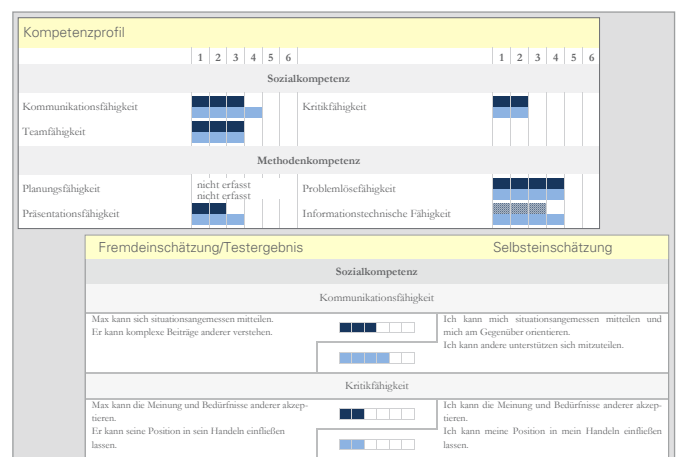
Kompetenzprofil

| | 1 | 2 | 3 | 4 | 5 | 6 | | 1 | 2 | 3 | 4 | 5 | 6 |
|---|---|---|---|---|---|---|---|---|---|---|---|---|---|

Sozialkompetenz

Kommunikationsfähigkeit

Kritikfähigkeit

Teamfähigkeit

Methodenkompetenz

Planungsfähigkeit nicht erfasst nicht erfasst

Problemlösefähigkeit

Präsentationsfähigkeit

Informationstechnische Fähigkeit

Fremdeinschätzung/Testergebnis

Selbsteinschätzung

Sozialkompetenz

Kommunikationsfähigkeit

Max kann sich situationsangemessen mitteilen. Er kann komplexe Beiträge anderer verstehen.

Ich kann mich situationsangemessen mitteilen und mich am Gegenüber orientieren. Ich kann andere unterstützen sich mitzuteilen.

Kritikfähigkeit

Max kann die Meinung und Bedürfnisse anderer akzeptieren. Er kann seine Position in sein Handeln einfließen lassen.

Ich kann die Meinung und Bedürfnisse anderer akzeptieren. Ich kann meine Position in mein Handeln einfließen lassen.